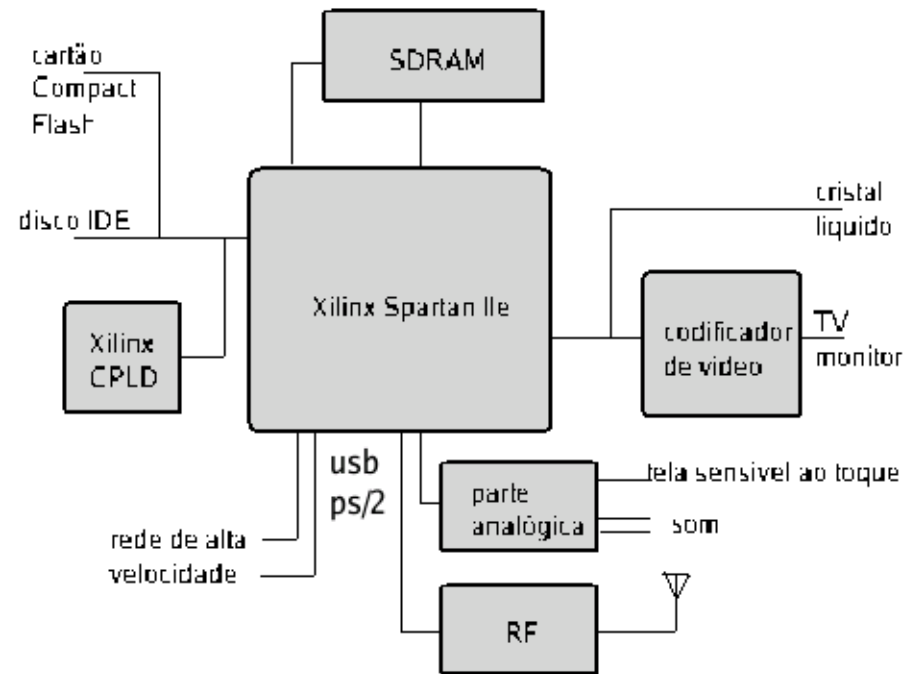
cartão Compact Flash

SDRAM

disco IDE

cristal liquido

Xilinx Spartan IIe

Xilinx CPLD

codificador de video

TV monitor

usb ps/2

parte analógica

tela sensivel ao toque

som

rede de alta velocidade

RF